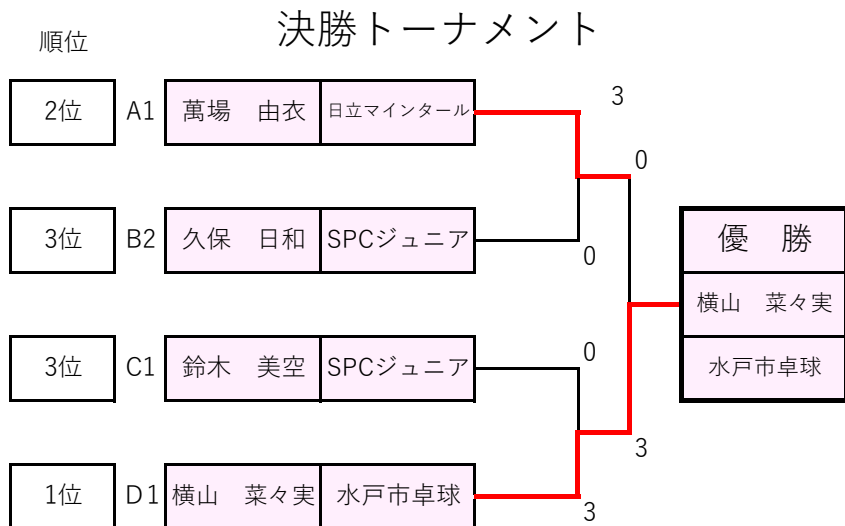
決勝トーナメント

順位

| 2位 | A1 | 萬場　由衣 | 日立マインタール |
|---|---|---|---|
| 3位 | B2 | 久保　日和 | SPCジュニア |
| 3位 | C1 | 鈴木　美空 | SPCジュニア |
| 1位 | D1 | 横山　菜々実 | 水戸市卓球 |

3

0

0

0

3

3

優　勝

横山　菜々実

水戸市卓球